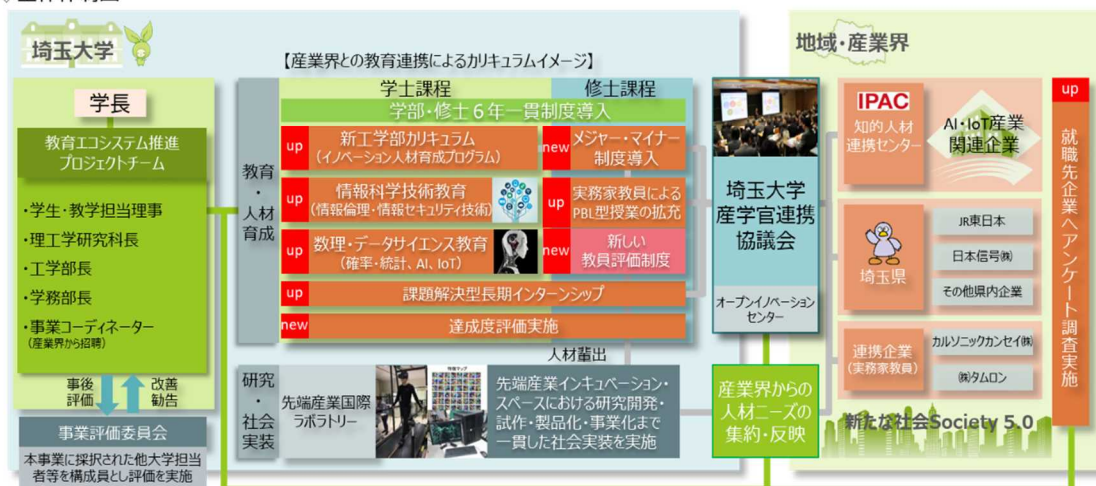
埼玉大学

【産業界との教育連携によるカリキュラムイメージ】

学長

教育エコシステム推進プロジェクトチーム

・学生・教学担当理事
・理工学研究科長
・工学部長
・学務部長
・事業コーディネーター
（産業界から招聘）

事後評価

改善勧告

事業評価委員会

本事業に採択された他大学担当者等を構成員とし評価を実施

教育・人材育成

学士課程

修士課程

学部・修士６年一貫制度導入

up 新工学部カリキュラム（イノベーション人材育成プログラム）

new メジャー・マイナー制度導入

up 情報科学技術教育（情報倫理・情報セキュリティ技術）

up 実務家教員によるPBL型授業の拡充

up 数理・データサイエンス教育（確率・統計、AI、IoT）

new 新しい教員評価制度

up 課題解決型長期インターンシップ

new 達成度評価実施

人材輩出

研究・社会実装

先端産業国際ラボラトリー

先端産業インキュベーション・スペースにおける研究開発・試作・製品化・事業化まで一貫した社会実装を実施

埼玉大学産学官連携協議会

オープンイノベーションセンター

産業界からの人材ニーズの集約・反映

地域・産業界

IPAC
知的人材連携センター

AI・IoT産業関連企業

埼玉県

JR東日本

日本信号㈱

その他県内企業

連携企業（実務家教員）

カルソニックカンセイ㈱

㈱タムロン

新たな社会Society 5.0

up

就職先企業へアンケート調査実施